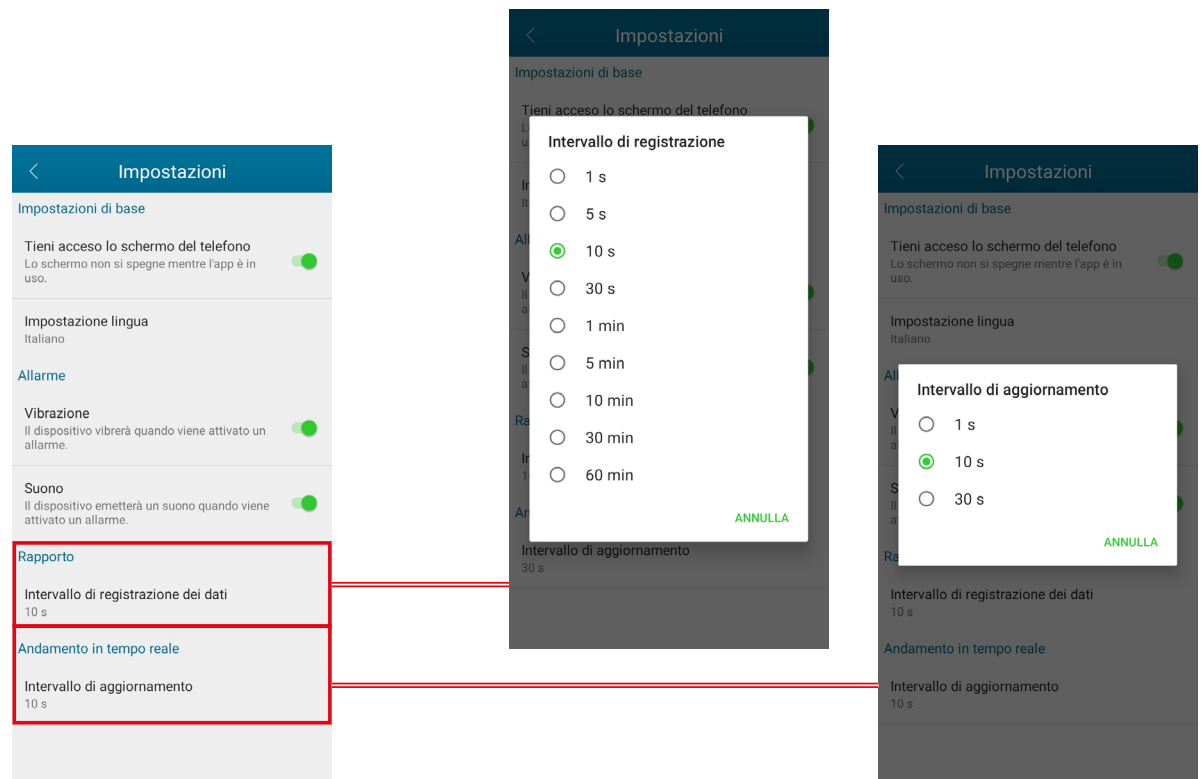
Impostazioni

Impostazioni di base

Tieni acceso lo schermo del telefono
Lo schermo non si spegne mentre l'app è in uso.

Impostazione lingua
Italiano

Allarme

Vibrazione
Il dispositivo vibrerà quando viene attivato un allarme.

Suono
Il dispositivo emetterà un suono quando viene attivato un allarme.

Rapporto

Intervallo di registrazione dei dati
10 s

Andamento in tempo reale

Intervallo di aggiornamento
10 s

Impostazioni

Impostazioni di base

Tieni acceso lo schermo del telefono

Intervallo di registrazione

1 s

5 s

10 s

30 s

1 min

5 min

10 min

30 min

60 min

ANNULLA

Intervallo di aggiornamento
30 s

Impostazioni

Impostazioni di base

Tieni acceso lo schermo del telefono
Lo schermo non si spegne mentre l'app è in uso.

Impostazione lingua
Italiano

Intervallo di aggiornamento

1 s

10 s

30 s

ANNULLA

Intervallo di registrazione dei dati
10 s

Andamento in tempo reale

Intervallo di aggiornamento
10 s